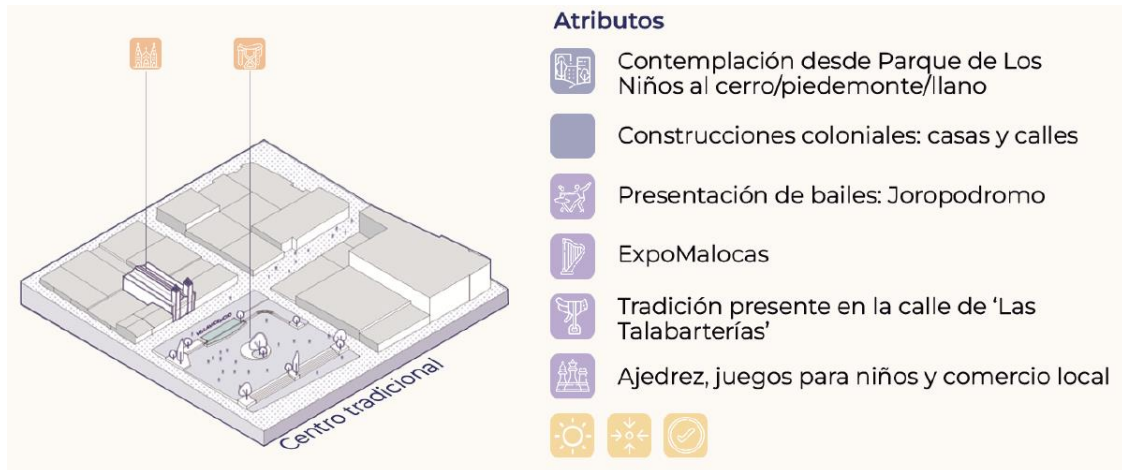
Centro tradicional

Atributos

Contemplación desde Parque de Los Niños al cerro/piedemonte/llano

Construcciones coloniales: casas y calles

Presentación de bailes: Joropodromo

ExpoMalocas

Tradición presente en la calle de 'Las Talabarterías'

Ajedrez, juegos para niños y comercio local